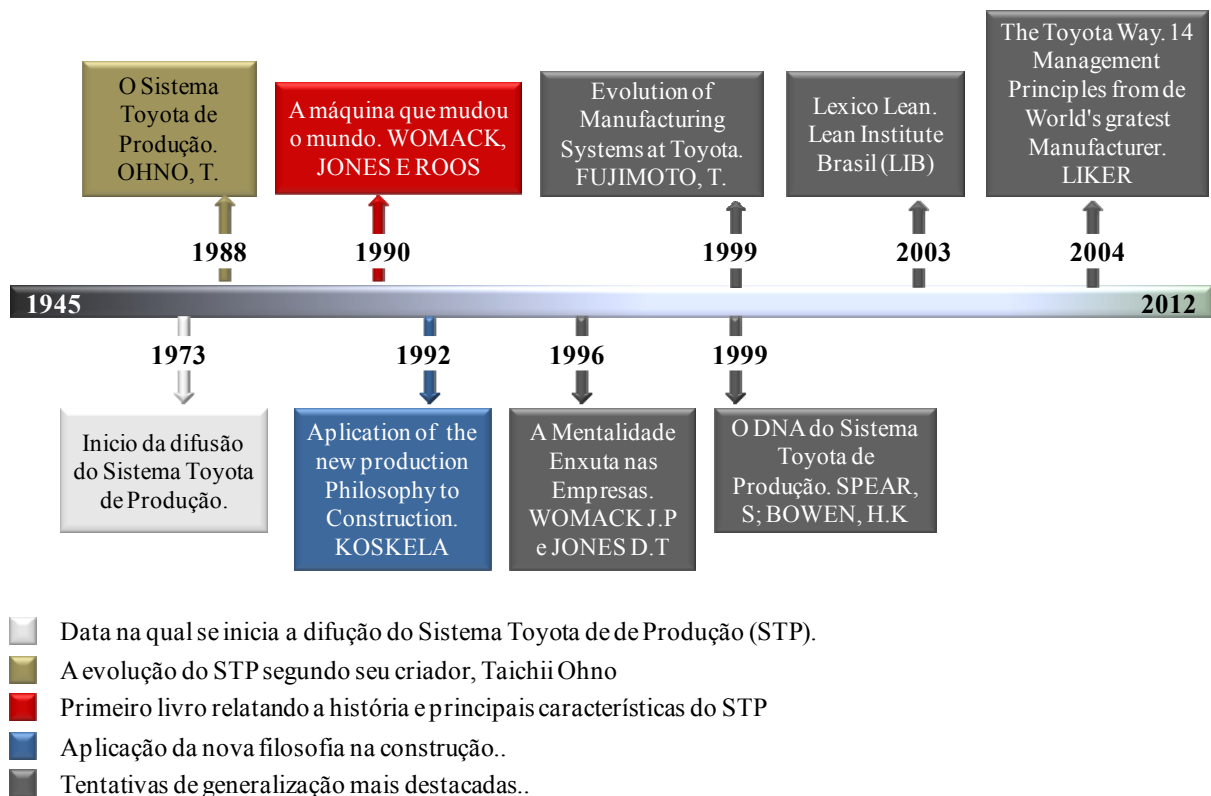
O Sistema Toyota de Produção. OHNO, T.

1988

A máquina que mudou o mundo. WOMACK, JONES E ROOS

1990

Evolution of Manufacturing Systems at Toyota. FUJIMOTO, T.

1999

Lexico Lean. Lean Institute Brasil (LIB)

2003

The Toyota Way. 14 Management Principles from de World's gratest Manufacturer. LIKER

2004

1945

2012

1973

Inicio da difusão do Sistema Toyota de Produção.

1992

Aplication of the new production Philosophy to Construction. KOSKELA

1996

A Mentalidade Enxuta nas Empresas. WOMACK J.P e JONES D.T

1999

O DNA do Sistema Toyota de Produção. SPEAR, S; BOWEN, H.K

Data na qual se inicia a difução do Sistema Toyota de de Produção (STP).

A evolução do STP segundo seu criador, Taichii Ohno

Primeiro livro relatando a história e principais características do STP

Aplicação da nova filosofia na construção..

Tentativas de generalização mais destacadas..